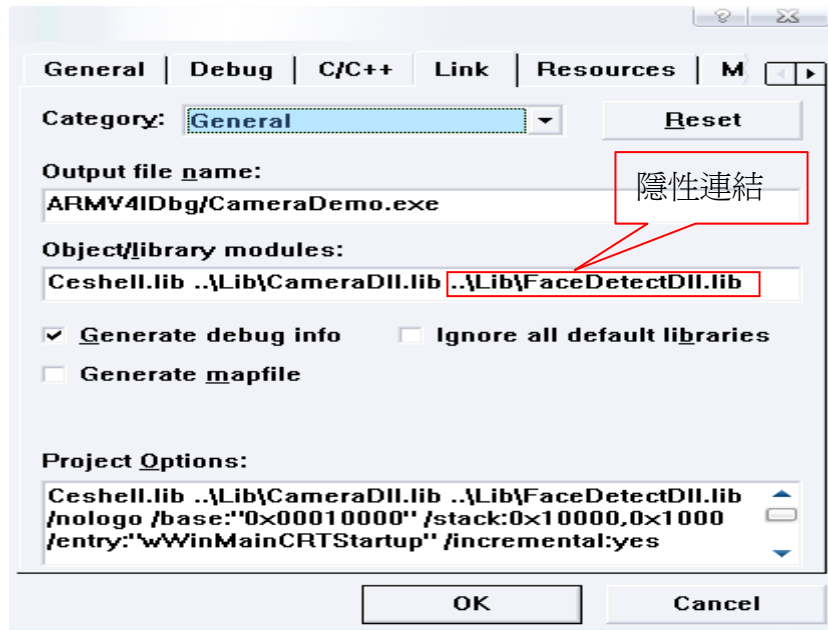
General | Debug | C/C++ | Link | Resources | M

Category: General

Reset

Output file name:

ARMV4IDbg/CameraDemo.exe

隱性連結

Object/library modules:

Ceshell.lib ..\Lib\CameraDll.lib ..\Lib\FaceDetectDll.lib

Generate debug info

Ignore all default libraries

Generate mapfile

Project Options:

Ceshell.lib ..\Lib\CameraDll.lib ..\Lib\FaceDetectDll.lib /nologo /base:"0x00010000" /stack:0x10000,0x1000 /entry:"wWinMainCRTStartup" /incremental:yes

OK

Cancel